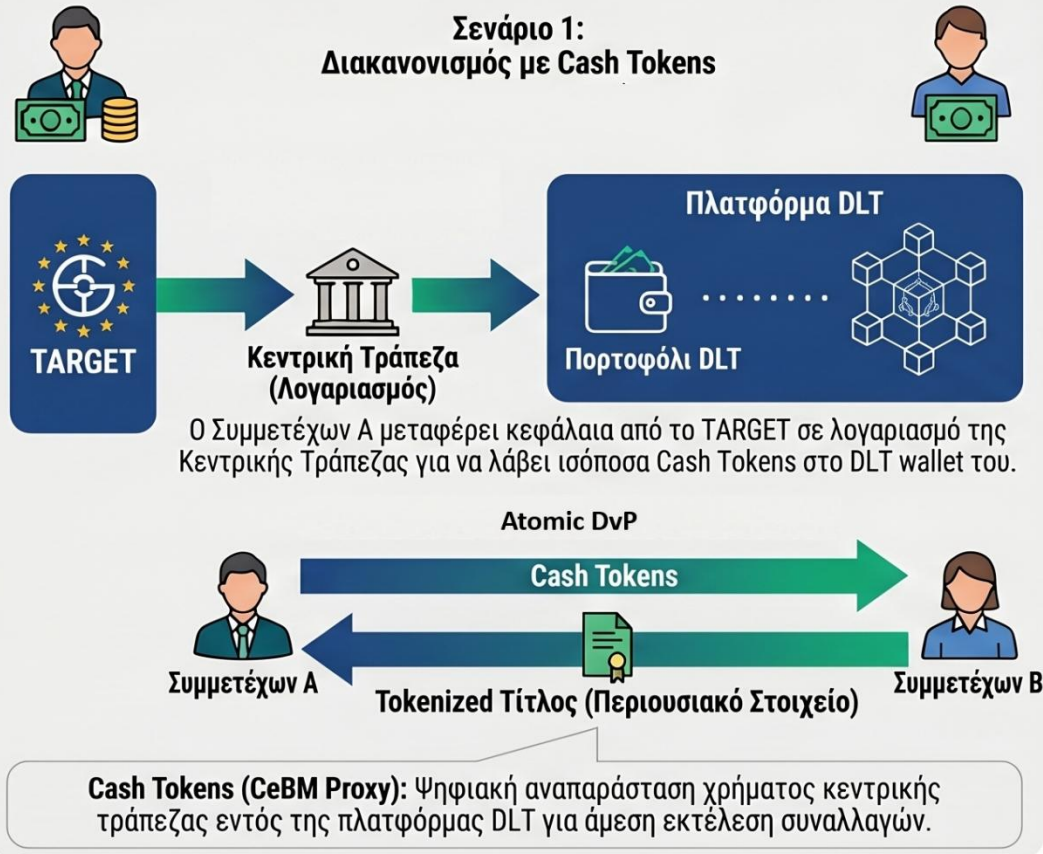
Σενάριο 1:
Διακανονισμός με Cash Tokens

TARGET

Κεντρική Τράπεζα (Λογαριασμός)

Πλατφόρμα DLT

Πορτοφόλι DLT

Ο Συμμετέχων Α μεταφέρει κεφάλαια από το TARGET σε λογαριασμό της Κεντρικής Τράπεζας για να λάβει ισόποσα Cash Tokens στο DLT wallet του.

Atomic DvP

Cash Tokens

Συμμετέχων Α

Tokenized Τίτλος (Περιουσιακό Στοιχείο)

Συμμετέχων Β

**Cash Tokens (CeBM Proxy):** Ψηφιακή αναπαράσταση χρήματος κεντρικής τράπεζας εντός της πλατφόρμας DLT για άμεση εκτέλεση συναλλαγών.